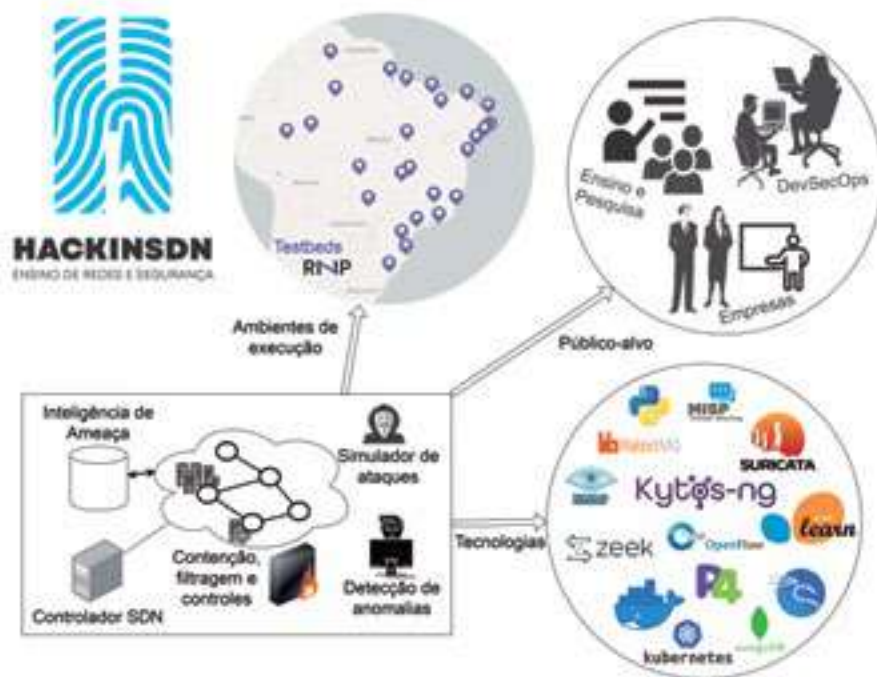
HACKINSDN
ENSINO DE REDES E SEGURANÇA

Testbeds
RNP

Ensino e Pesquisa

DevSecOps

Empresas

Ambientes de execução

Público-alvo

Inteligência de Ameaça

Simulador de ataques

Contenção, filtragem e controles

Detecção de anomalias

Controlador SDN

Tecnologias

MISP

SURICATA

Kytos-ng

learn

zeek

OpenFlow

P4

kubernetes